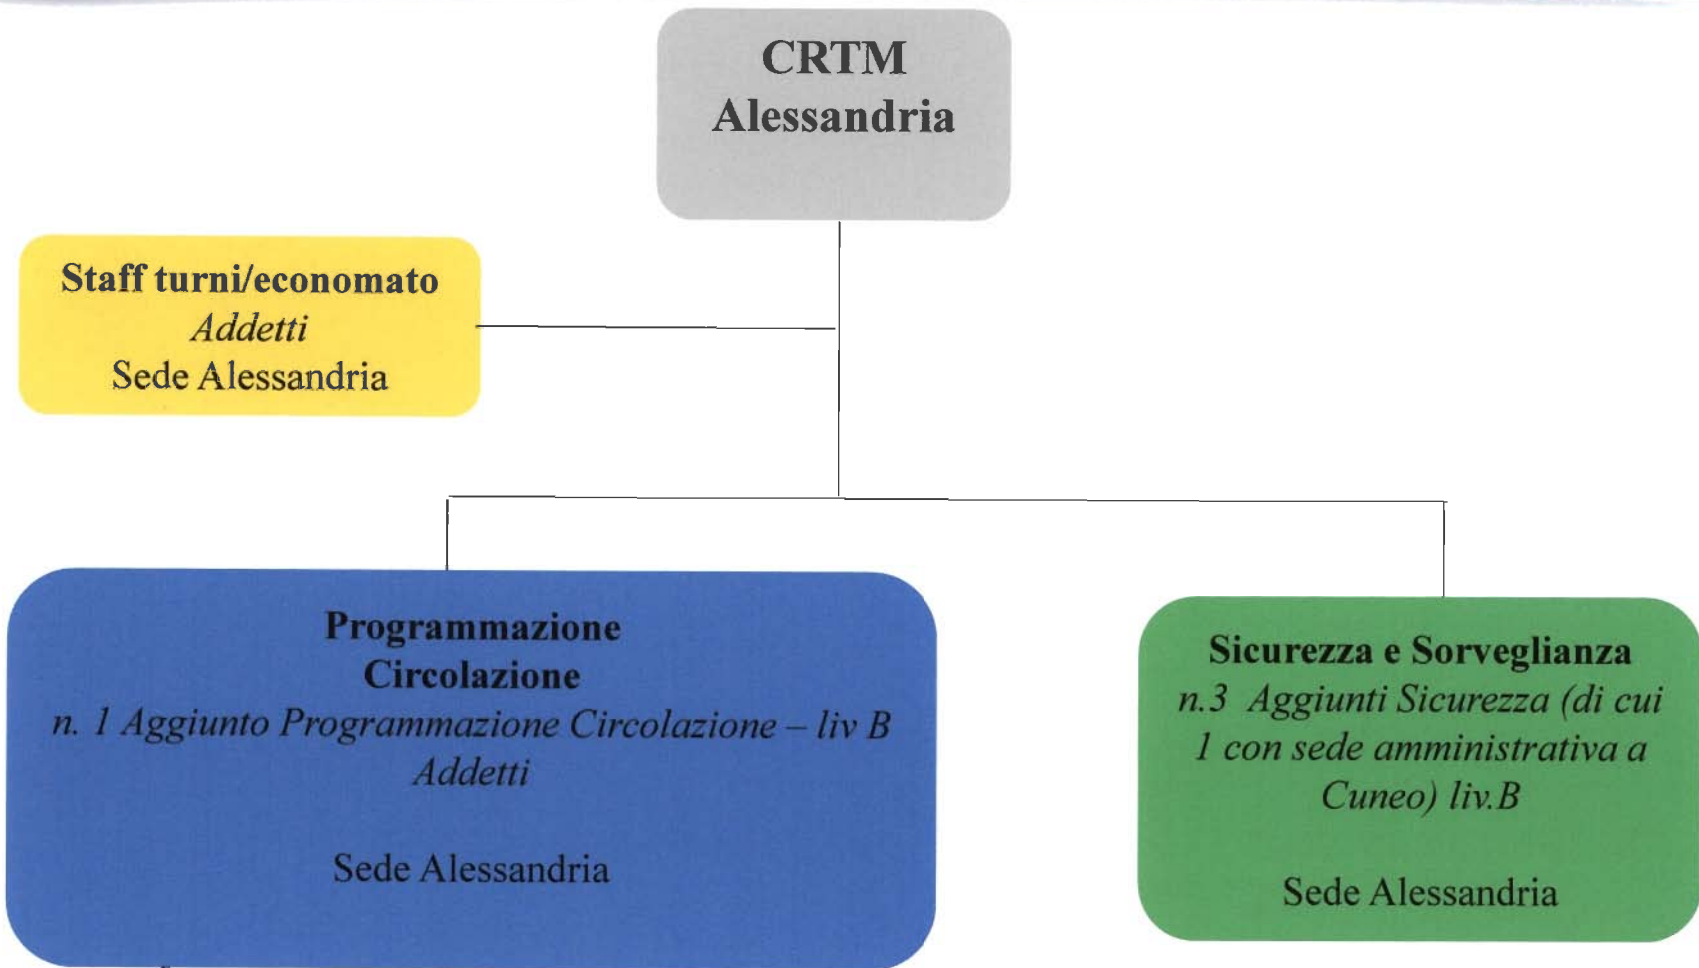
CRTM
Alessandria

Staff turni/economato
Addetti
Sede Alessandria

Programmazione
Circolazione
n. 1 Aggiunto Programmazione Circolazione – liv B
Addetti

Sede Alessandria

Sicurezza e Sorveglianza
n.3 Aggiunti Sicurezza (di cui 1 con sede amministrativa a Cuneo) liv.B

Sede Alessandria